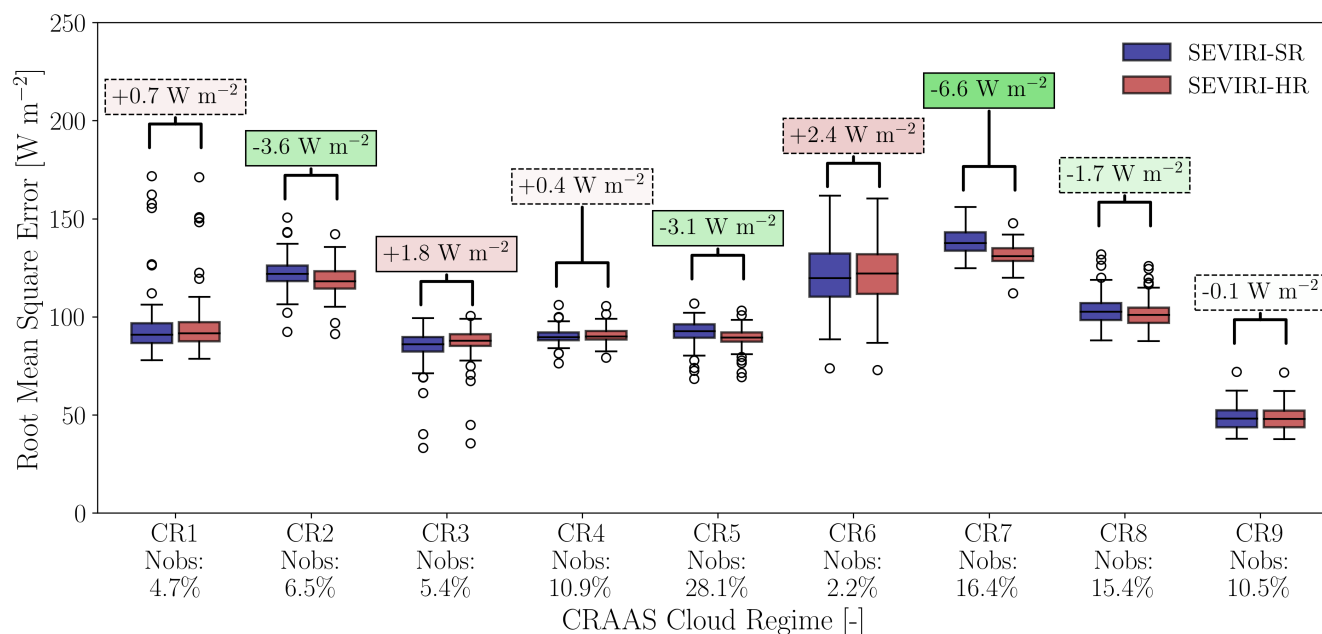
250
200
150
100
50
0

Root Mean Square Error [W m$^{-2}$]

SEVIRI-SR
SEVIRI-HR

+0.7 W m$^{-2}$
-3.6 W m$^{-2}$
+1.8 W m$^{-2}$
+0.4 W m$^{-2}$
-3.1 W m$^{-2}$
+2.4 W m$^{-2}$
-6.6 W m$^{-2}$
-1.7 W m$^{-2}$
-0.1 W m$^{-2}$

CR1
Nobs:
4.7%

CR2
Nobs:
6.5%

CR3
Nobs:
5.4%

CR4
Nobs:
10.9%

CR5
Nobs:
28.1%

CR6
Nobs:
2.2%

CR7
Nobs:
16.4%

CR8
Nobs:
15.4%

CR9
Nobs:
10.5%

CRAAS Cloud Regime [-]